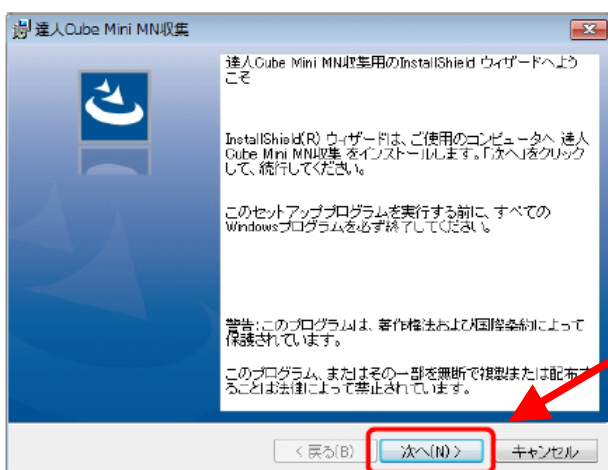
達人Cube Mini MN収集

達人Cube Mini MN収集用のInstallShield ウィザードへようこそ

InstallShield(R) ウィザードは、ご使用のコンピュータへ 達人Cube Mini MN収集 をインストールします。「次へ」をクリックして、続行してください。

このセットアッププログラムを実行する前に、すべてのWindowsプログラムを必ず終了してください。

警告: このプログラムは、著作権法および国際条約によって保護されています。

このプログラム、またはその一部を無断で複製または配布することは法律によって禁止されています。

< 戻る(B)
次へ(N) >
キャンセル